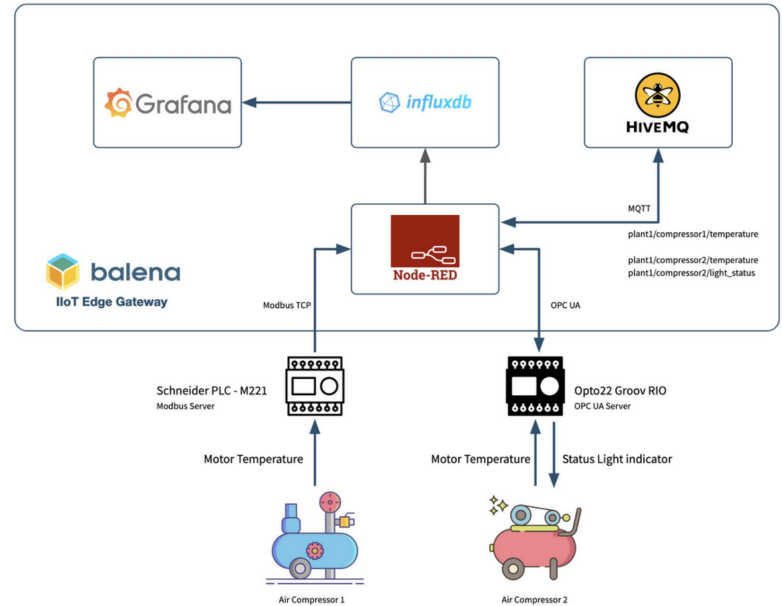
Grafana

influxdb

HIVEMQ

MQTT

plant1/compressor1/temperature

plant1/compressor2/temperature
plant1/compressor2/light_status

Node-RED

balena

IIoT Edge Gateway

Modbus TCP

OPC UA

Schneider PLC - M221
Modbus Server

Opto22 Groov RIO
OPC UA Server

Motor Temperature

Motor Temperature

Status Light indicator

Air Compressor 1

Air Compressor 2